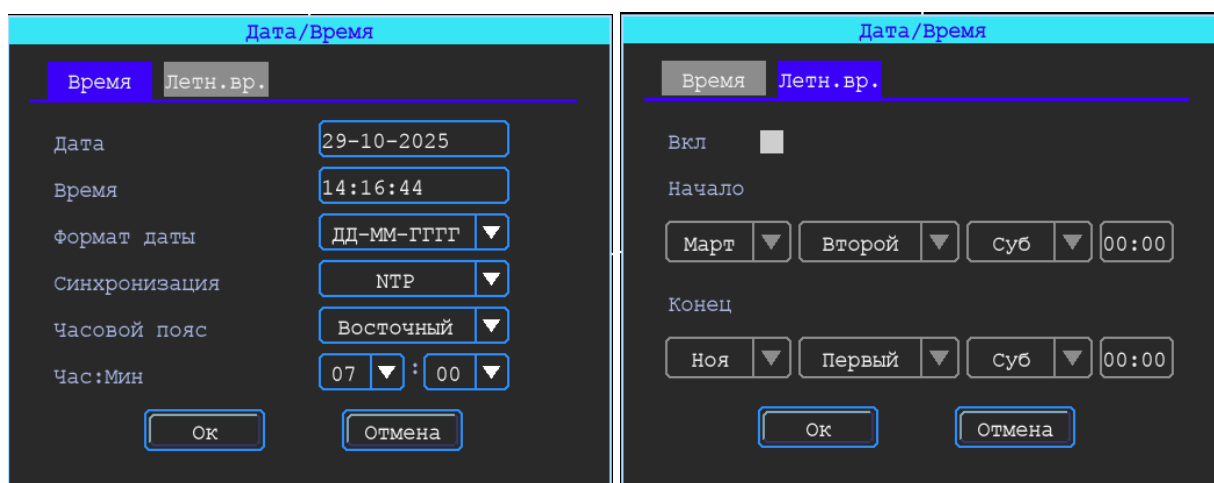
Дата/Время

Время Летн.вр.

Дата 29-10-2025

Время 14:16:44

Формат даты ДД-ММ-ГГГГ

Синхронизация NTP

Часовой пояс Восточный

Час:Мин 07 : 00

Ок Отмена

Дата/Время

Время Летн.вр.

Вкл

Начало

Март Второй Суб 00:00

Конец

Ноя Первый Суб 00:00

Ок Отмена